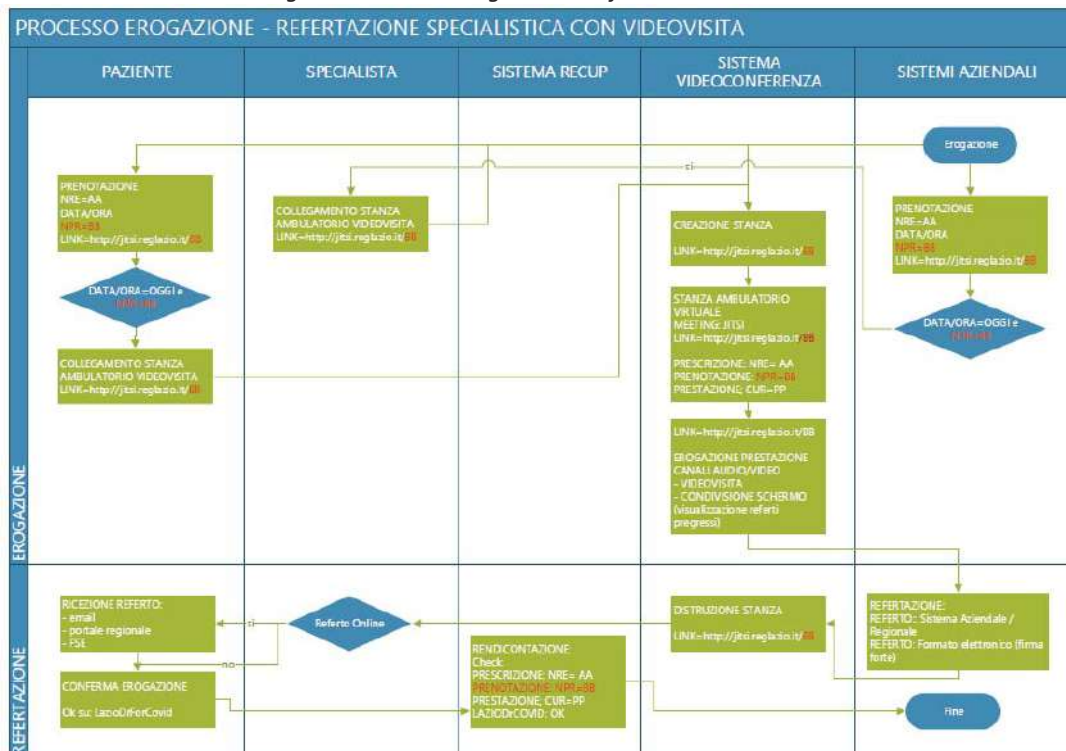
PROCESSO EROGAZIONE - REFERTAZIONE SPECIALISTICA CON VIDEOVISITA

PAZIENTE

SPECIALISTA

SISTEMA RECUP

SISTEMA VIDEOCONFERENZA

SISTEMI AZIENDALI

EROGAZIONE

Erogazione

si

PRENOTAZIONE
NRE=AA
DATA/ORA
NPR=BB
LINK=http://jitsi.reglazio.it/BB

COLLEGAMENTO STANZA AMBULATORIO VIDEOVISITA
LINK=http://jitsi.reglazio.it/BB

CREAZIONE STANZA
LINK=http://jitsi.reglazio.it/BB

PRENOTAZIONE
NRE=AA
DATA/ORA
NPR=BB
LINK=http://jitsi.reglazio.it/BB

DATA/ORA=OGGI e
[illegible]

STANZA AMBULATORIO VIRTUALE
MEETING: JITSI
LINK=http://jitsi.reglazio.it/BB

PRESCRIZIONE: NRE= AA
PRENOTAZIONE: NPR=BB
PRESTAZIONE: CUR=PP

DATA/ORA=OGGI e
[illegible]

COLLEGAMENTO STANZA AMBULATORIO VIDEOVISITA
LINK=http://jitsi.reglazio.it/BB

LINK=http://jitsi.reglazio.it/BB

EROGAZIONE PRESTAZIONE
CANALI AUDIO/VIDEO
- VIDEOVISITA
- CONDIVISIONE SCHERMO (visualizzazione referti pregressi)

REFERTAZIONE

RICEZIONE REFERTO:
- email
- portale regionale
- FSE

si

Referto Online

DISTRUZIONE STANZA
LINK=http://jitsi.reglazio.it/BB

REFERTAZIONE:
REFERTO: Sistema Aziendale / Regionale
REFERTO: Formato elettronico (firma forte)

no

RENDICONTAZIONE:
Check
PRESCRIZIONE: NRE= AA
PRENOTAZIONE: NPR=BB
PRESTAZIONE: CUR=PP
LAZIODrCOVID: OK

CONFERMA EROGAZIONE
Ok su: LazioDrForCovid

Fine